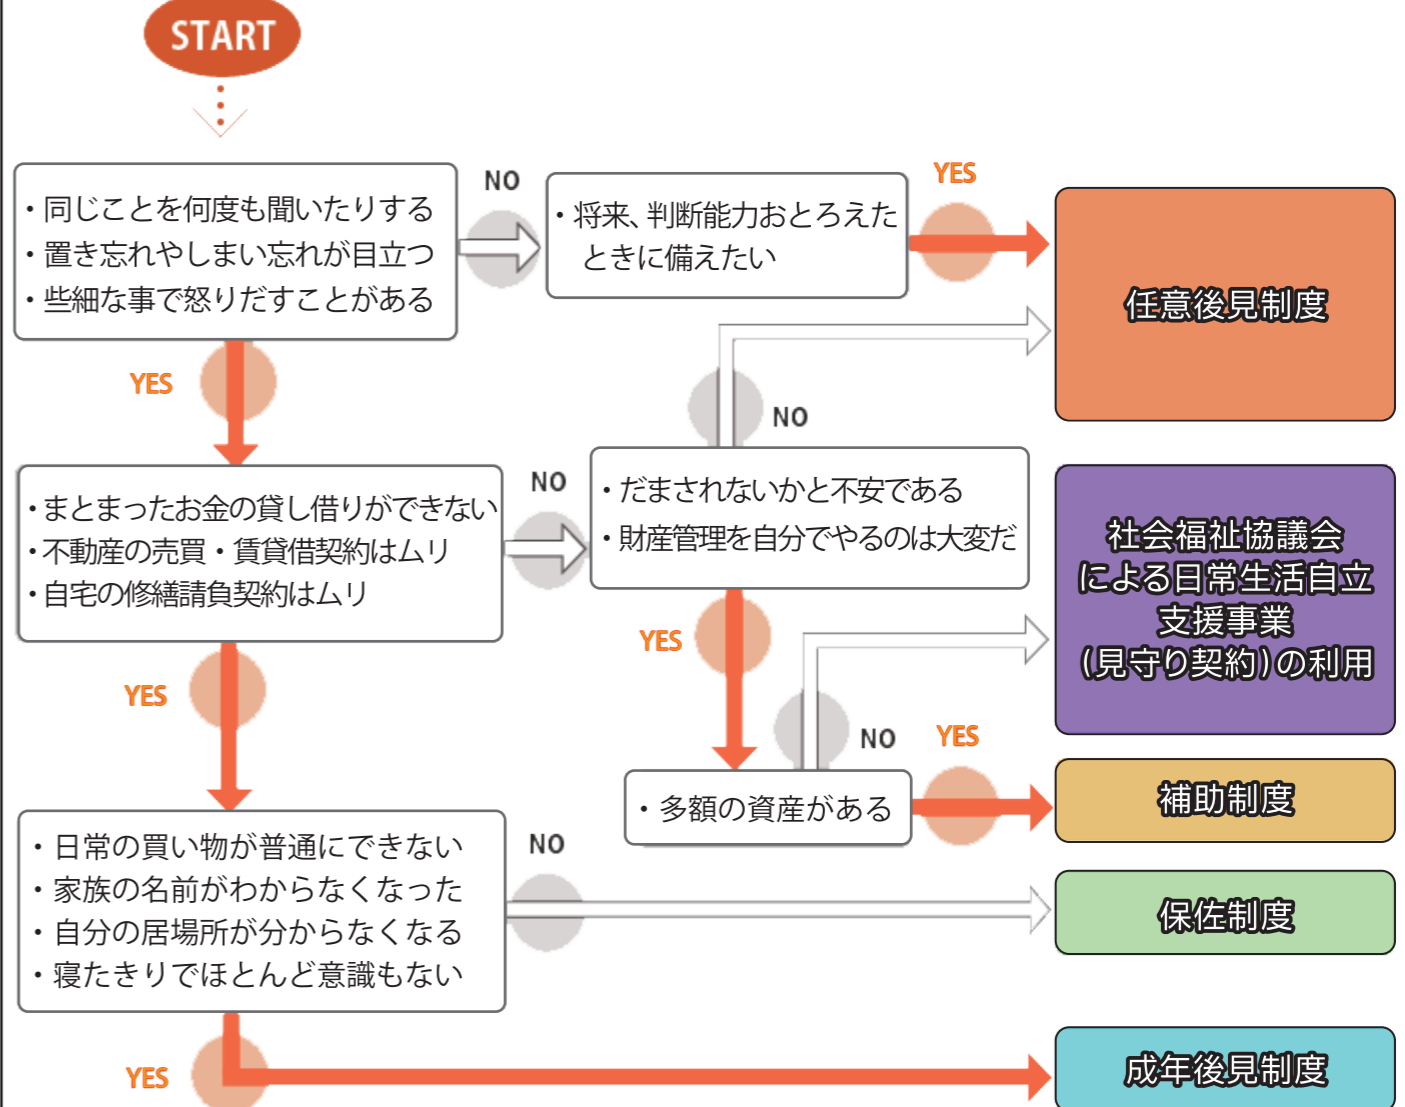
START

・同じことを何度も聞いたりする
・置き忘れやしまい忘れが目立つ
・些細な事で怒りだすことがある

NO

・将来、判断能力おとろえたときに備えたい

YES

任意後見制度

YES

NO

・まとまったお金の貸し借りができない
・不動産の売買・賃貸借契約はムリ
・自宅の修繕請負契約はムリ

NO

・だまされないかと不安である
・財産管理を自分でやるのは大変だ

社会福祉協議会による日常生活自立支援事業(見守り契約)の利用

YES

YES

NO

YES

・多額の資産がある

補助制度

・日常の買い物が普通にできない
・家族の名前がわからなくなった
・自分の居場所が分からなくなる
・寝たきりでほとんど意識もない

NO

保佐制度

YES

成年後見制度